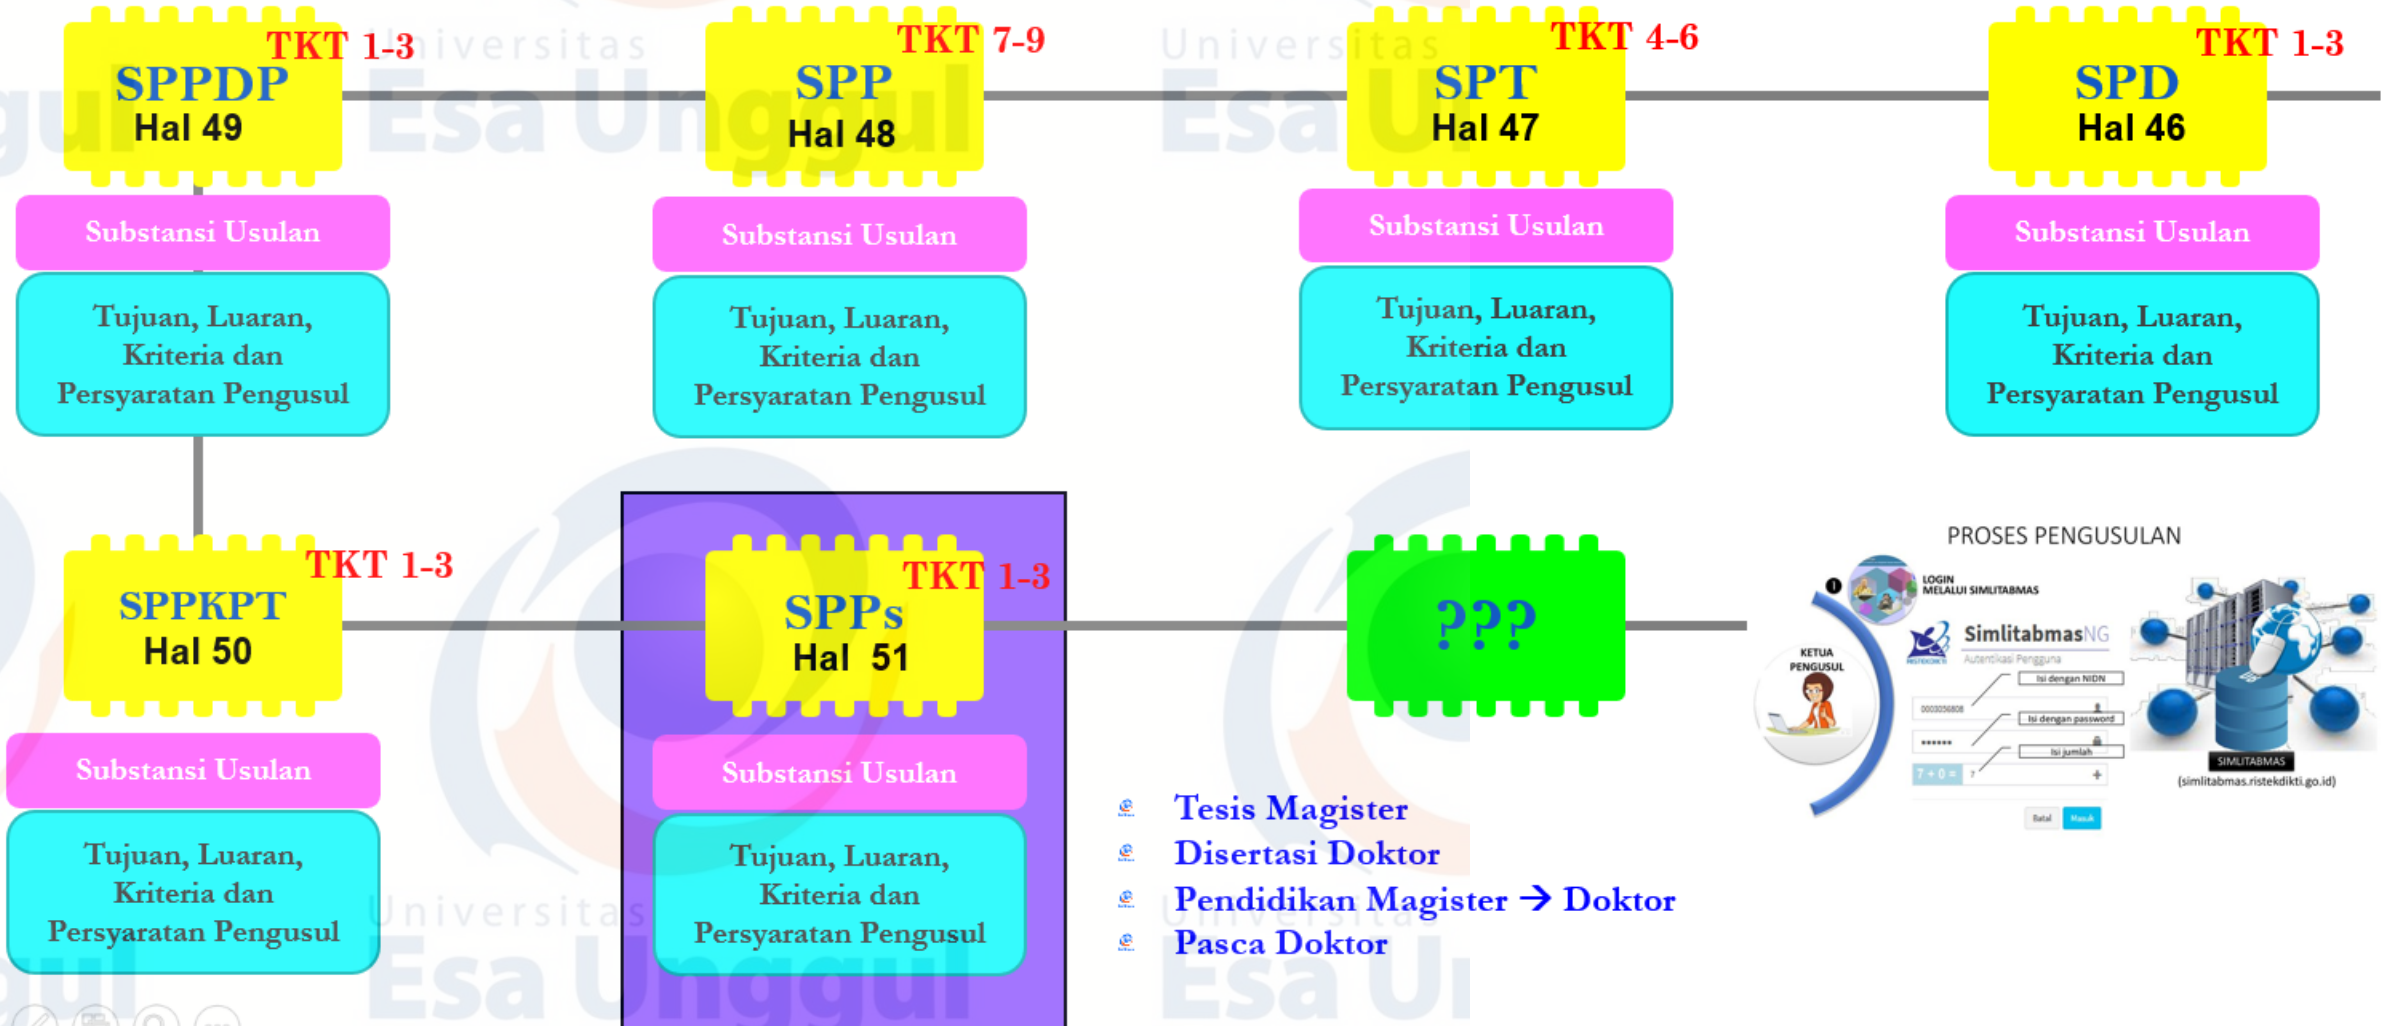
TKT 1-3
SPPDP
Hal 49
Substansi Usulan
Tujuan, Luaran, Kriteria dan Persyaratan Pengusul

TKT 7-9
SPP
Hal 48
Substansi Usulan
Tujuan, Luaran, Kriteria dan Persyaratan Pengusul

TKT 4-6
SPT
Hal 47
Substansi Usulan
Tujuan, Luaran, Kriteria dan Persyaratan Pengusul

TKT 1-3
SPD
Hal 46
Substansi Usulan
Tujuan, Luaran, Kriteria dan Persyaratan Pengusul

TKT 1-3
SPPKPT
Hal 50
Substansi Usulan
Tujuan, Luaran, Kriteria dan Persyaratan Pengusul

TKT 1-3
SPPs
Hal 51
Substansi Usulan
Tujuan, Luaran, Kriteria dan Persyaratan Pengusul

???

Tesis Magister
Disertasi Doktor
Pendidikan Magister → Doktor
Pasca Doktor

PROSES PENGUSULAN
LOGIN MELALUI SIMLITABMAS
KETUA PENGUSUL
SimlitabmasNG
Autentikasi Pengguna
Isi dengan NIDN
Isi dengan password
Isi jumlah
Batal
Masuk
SIMLITABMAS
(simlitabmas.ristekdikti.go.id)

Universitas Esa Unggul